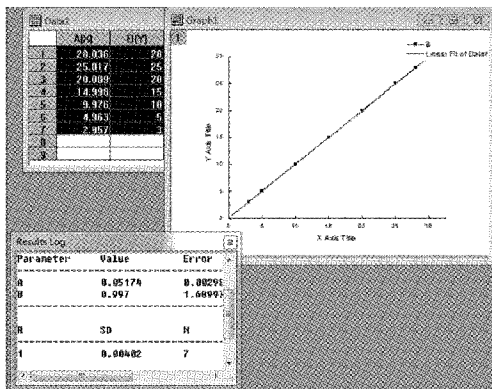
Data1

| | A(X) | B(Y) |
|---|---|---|
| 1 | 20.036 | 20 |
| 2 | 25.017 | 25 |
| 3 | 20.089 | 20 |
| 4 | 14.998 | 15 |
| 5 | 9.976 | 10 |
| 6 | 4.963 | 5 |
| 7 | 2.957 | 3 |
| 8 | | |
| 9 | | |

Graph1

1

B
Linear Fit of Data1

Y Axis Title

X Axis Title

0 5 10 15 20 25 30

Results Log

| Parameter | Value | Error |
|---|---|---|
| A | 0.05174 | 0.00291 |
| B | 0.997 | 1.68997 |

| R | SD | N |
|---|---|---|
| 1 | 0.00402 | 7 |